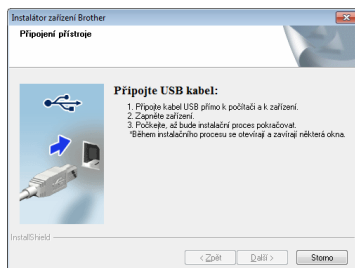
Instalátor zařízení Brother

Připojení přístroje

Připojte USB kabel:

1. Připojte kabel USB přímo k počítači a k zařízení.
2. Zapněte zařízení.
3. Počkejte, až bude instalační proces pokračovat.
*Během instalačního procesu se otevírají a zavírají některá okna.

InstallShield

< Zpět

Další >

Storno